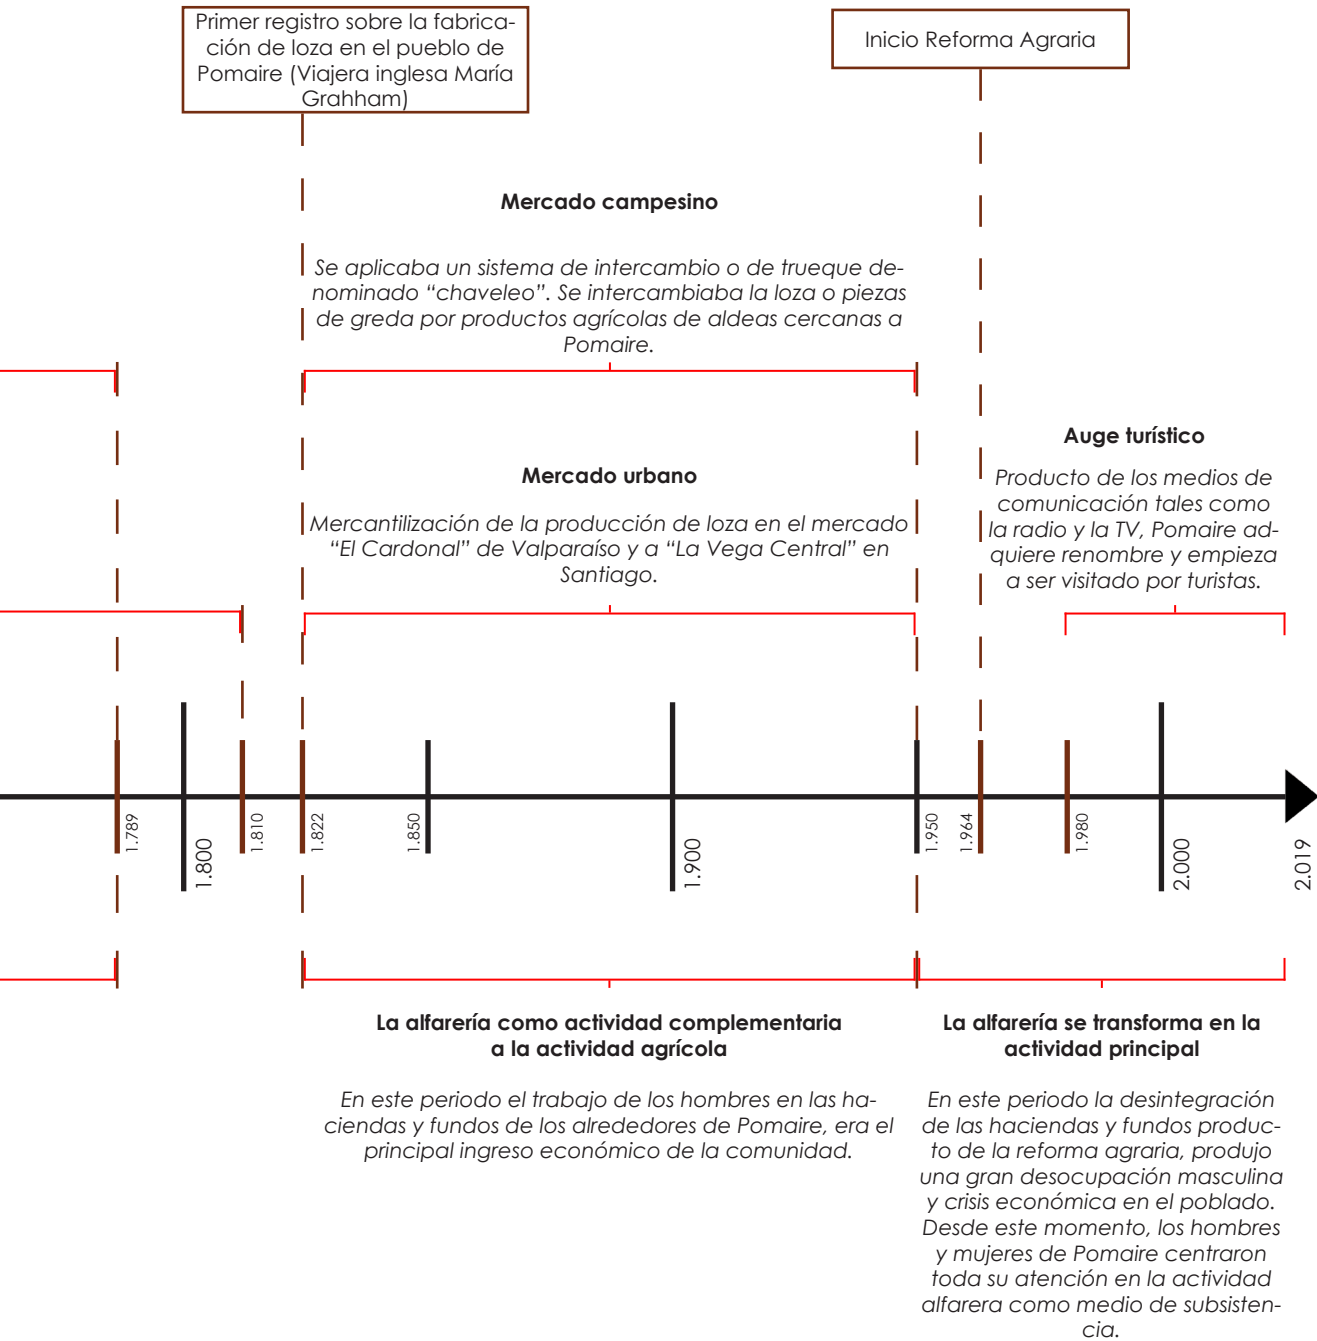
Primer registro sobre la fabricación de loza en el pueblo de Pomaire (Viajera inglesa María Grahham)

Inicio Reforma Agraria

Mercado campesino

Se aplicaba un sistema de intercambio o de trueque denominado "chaveleo". Se intercambiaba la loza o piezas de greda por productos agrícolas de aldeas cercanas a Pomaire.

Mercado urbano

Mercantilización de la producción de loza en el mercado "El Cardonal" de Valparaíso y a "La Vega Central" en Santiago.

Auge turístico

Producto de los medios de comunicación tales como la radio y la TV, Pomaire adquiere renombre y empieza a ser visitado por turistas.

1.789
1.800
1.810
1.822
1.850
1.900
1.950
1.964
1.980
2.000
2.019

La alfarería como actividad complementaria a la actividad agrícola

En este periodo el trabajo de los hombres en las haciendas y fundos de los alrededores de Pomaire, era el principal ingreso económico de la comunidad.

La alfarería se transforma en la actividad principal

En este periodo la desintegración de las haciendas y fundos producto de la reforma agraria, produjo una gran desocupación masculina y crisis económica en el poblado. Desde este momento, los hombres y mujeres de Pomaire centraron toda su atención en la actividad alfarera como medio de subsistencia.